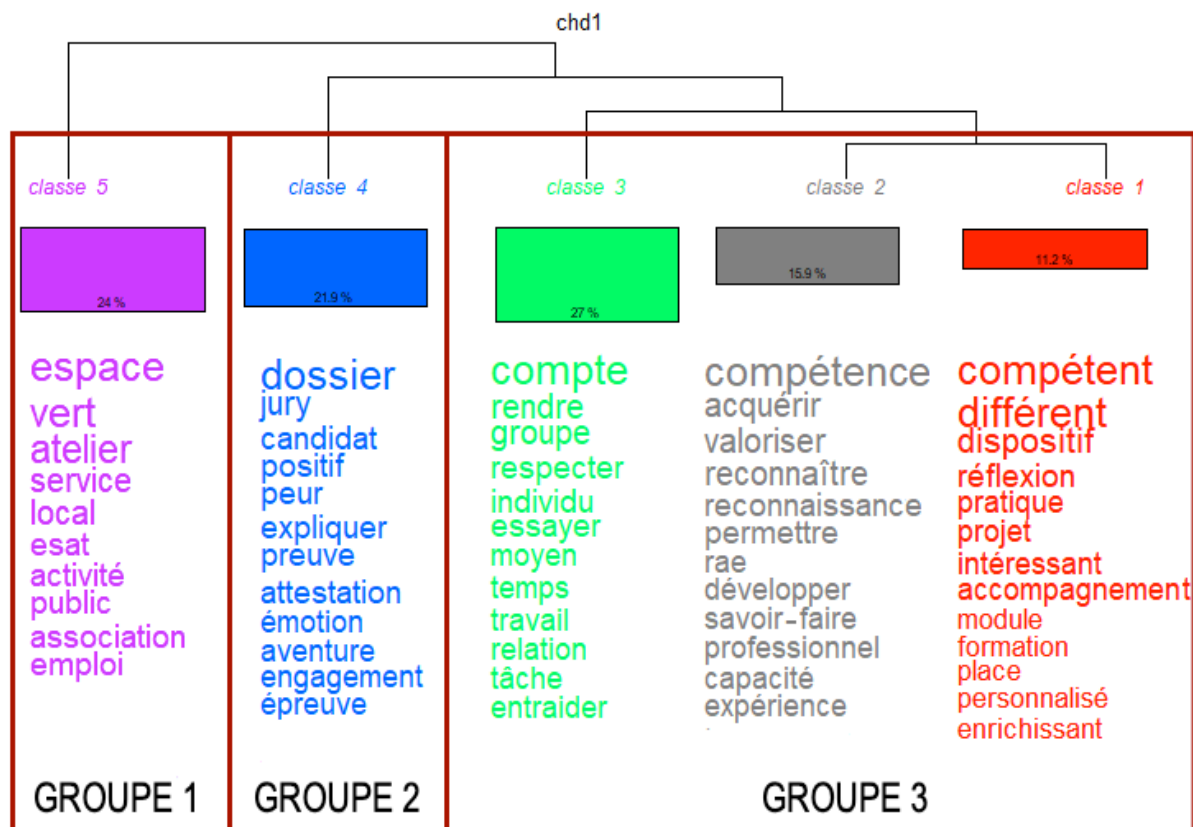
chd1

classe 5

24 %

espace
vert
atelier
service
local
esat
activité
public
association
emploi

GROUPE 1

classe 4

21.9 %

dossier
jury
candidat
positif
peur
expliquer
preuve
attestation
émotion
aventure
engagement
épreuve

GROUPE 2

classe 3

27 %

compte
rendre
groupe
respecter
individu
essayer
moyen
temps
travail
relation
tâche
entraider

classe 2

15.9 %

compétence
acquérir
valoriser
reconnaître
reconnaissance
permettre
rae
développer
savoir-faire
professionnel
capacité
expérience

classe 1

11.2 %

compétent
différent
dispositif
réflexion
pratique
projet
intéressant
accompagnement
module
formation
place
personnalisé
enrichissant

GROUPE 3